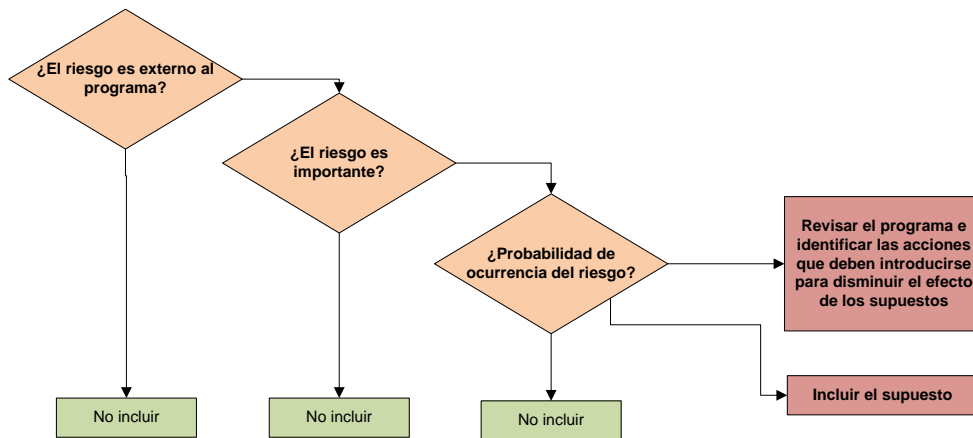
¿El riesgo es externo al programa?

¿El riesgo es importante?

¿Probabilidad de ocurrencia del riesgo?

Revisar el programa e identificar las acciones que deben introducirse para disminuir el efecto de los supuestos

Incluir el supuesto

No incluir

No incluir

No incluir